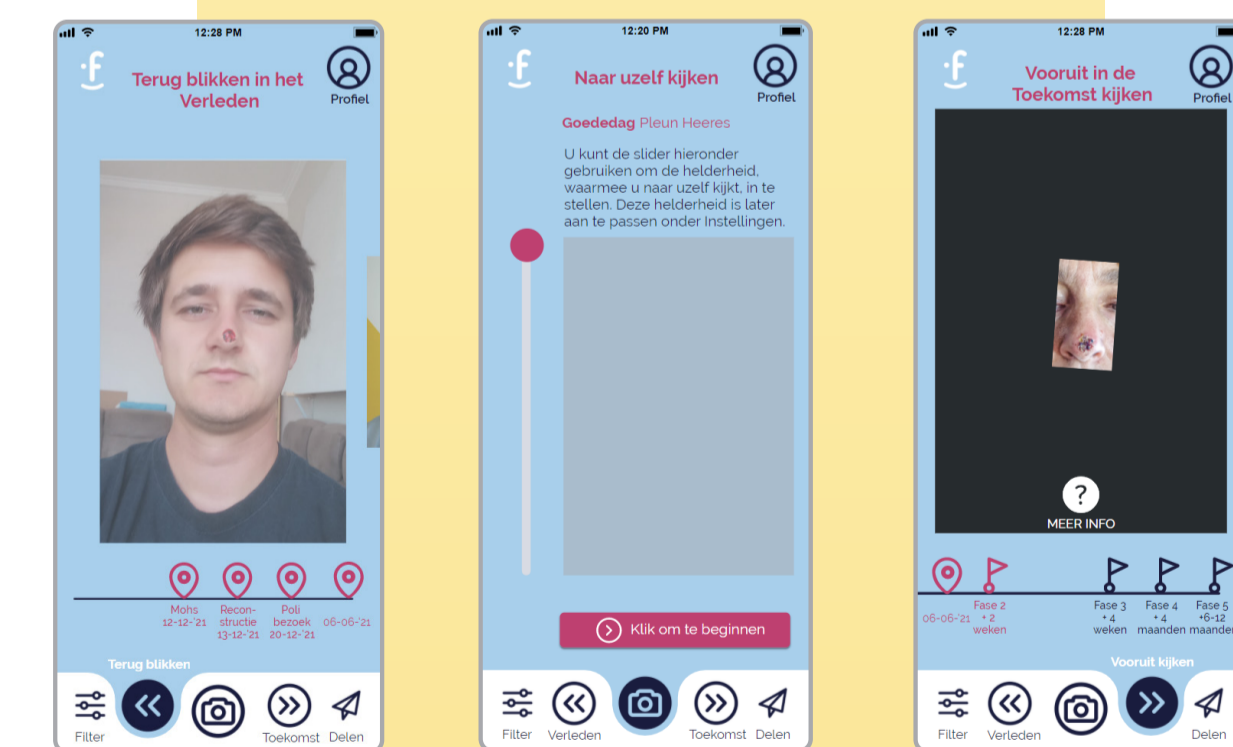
12:28 PM

Terug blikken in het Verleden

Profiel

Mohs 12-12-'21

Reconstructie 13-12-'21

Poli bezoek 20-12-'21

06-06-'21

Terug blikken

Filter

Toekomst

Delen

12:20 PM

Naar uzelf kijken

Profiel

Goededag Pleun Heeres

U kunt de slider hieronder gebruiken om de helderheid, waarmee u naar uzelf kijkt, in te stellen. Deze helderheid is later aan te passen onder Instellingen.

Klik om te beginnen

Filter

Verleden

Toekomst

Delen

12:28 PM

Vooruit in de Toekomst kijken

Profiel

?

MEER INFO

06-06-'21

Fase 2 + 2 weken

Fase 3 + 4 weken

Fase 4 + 4 maanden

Fase 5 +6-12 maanden

Vooruit kijken

Filter

Verleden

Delen